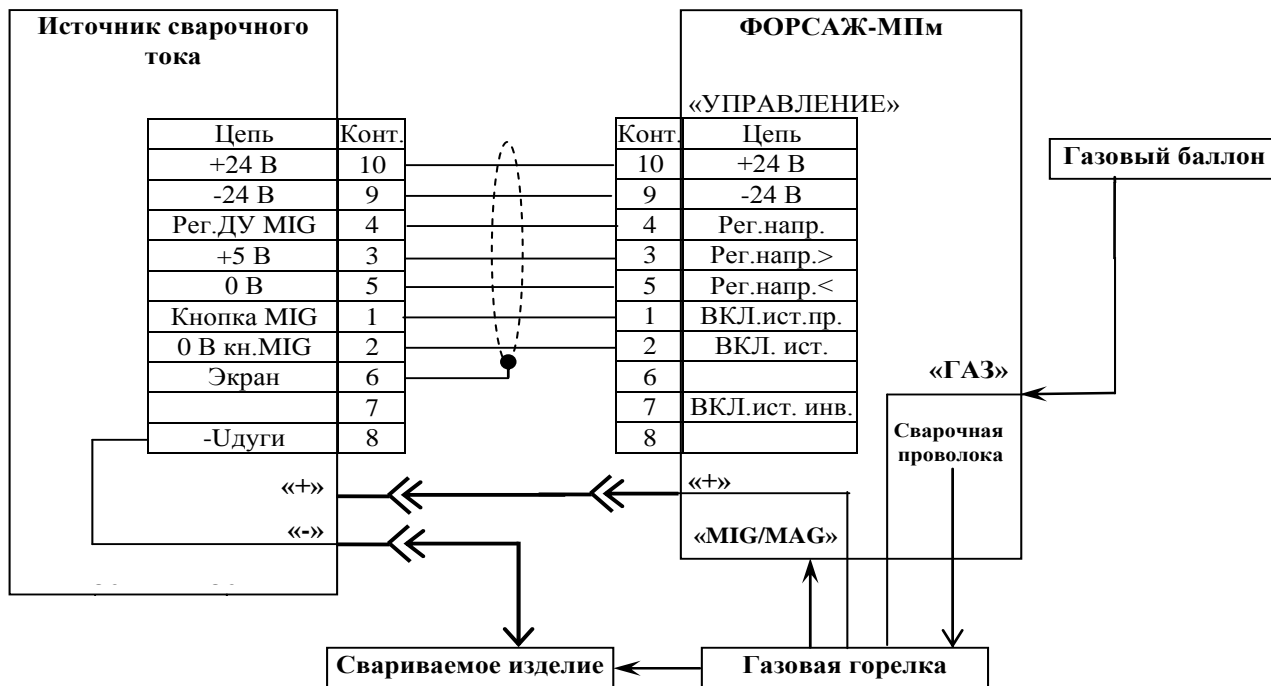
Источник сварочного тока

| Цепь | Конт. |
|---|---|
| +24 В | 10 |
| -24 В | 9 |
| Рег.ДУ MIG | 4 |
| +5 В | 3 |
| 0 В | 5 |
| Кнопка MIG | 1 |
| 0 В кн.MIG | 2 |
| Экран | 6 |
|  | 7 |
| -Uдуги | 8 |

«+»
«-»

ФОРСАЖ-МПм

«УПРАВЛЕНИЕ»

| Конт. | Цепь |
|---|---|
| 10 | +24 В |
| 9 | -24 В |
| 4 | Рег.напр. |
| 3 | Рег.напр.> |
| 5 | Рег.напр.< |
| 1 | ВКЛ.ист.пр. |
| 2 | ВКЛ. ист. |
| 6 |  |
| 7 | ВКЛ.ист. инв. |
| 8 |  |

«ГАЗ»
«+»
«MIG/MAG»

Газовый баллон

Сварочная проволока

Свариваемое изделие

Газовая горелка